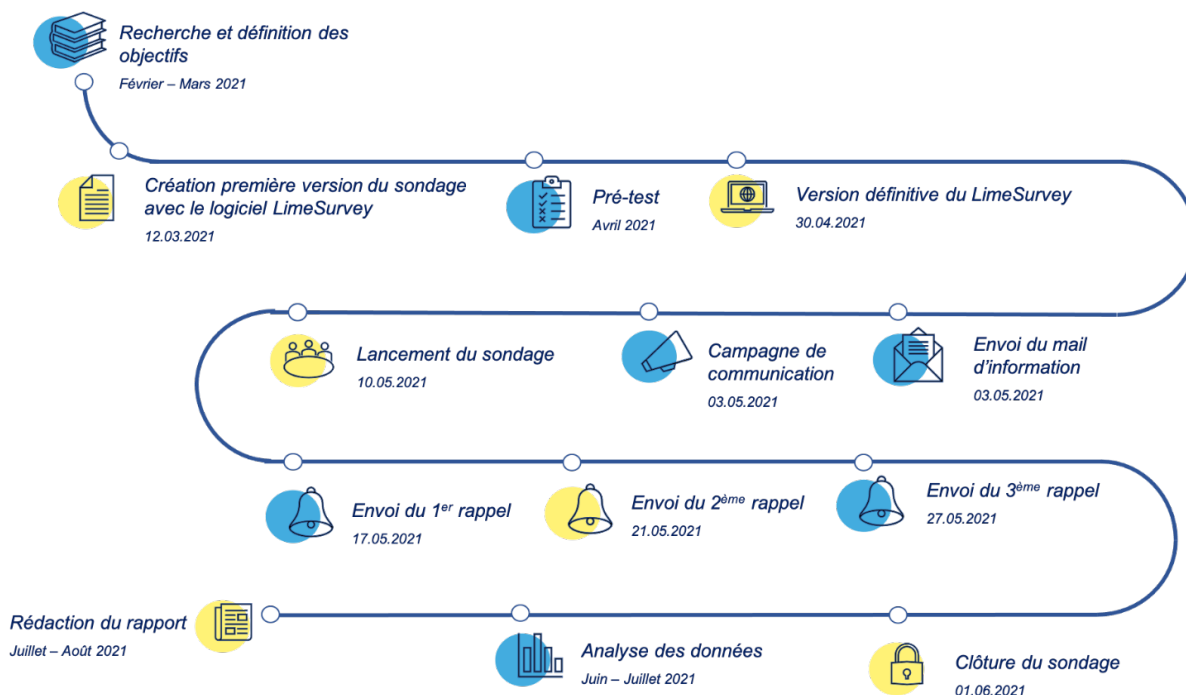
Recherche et définition des objectifs
Février – Mars 2021

Création première version du sondage avec le logiciel LimeSurvey
12.03.2021

Pré-test
Avril 2021

Version définitive du LimeSurvey
30.04.2021

Lancement du sondage
10.05.2021

Campagne de communication
03.05.2021

Envoi du mail d'information
03.05.2021

Envoi du 1$^{er}$ rappel
17.05.2021

Envoi du 2$^{ème}$ rappel
21.05.2021

Envoi du 3$^{ème}$ rappel
27.05.2021

Rédaction du rapport
Juillet – Août 2021

Analyse des données
Juin – Juillet 2021

Clôture du sondage
01.06.2021